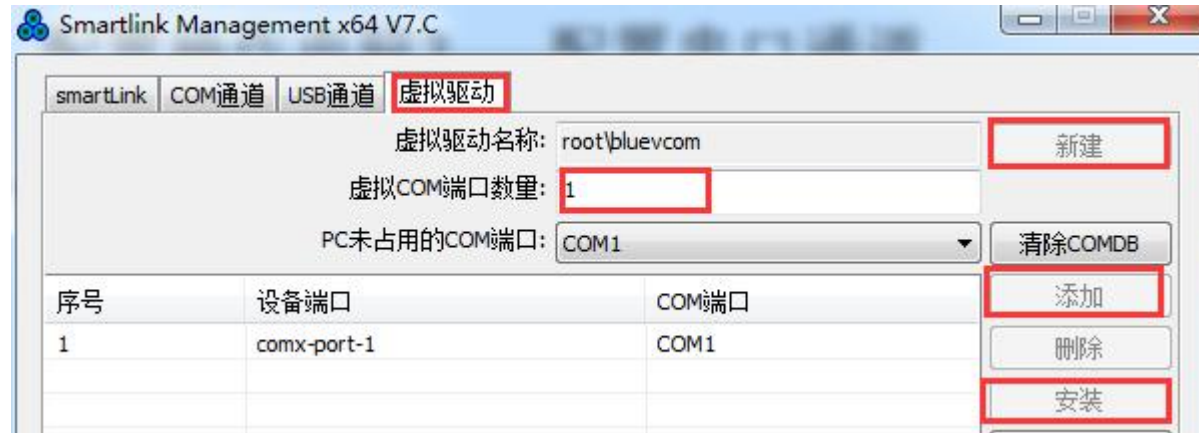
Smartlink Management x64 V7.C

smartLink | COM通道 | USB通道 | 虚拟驱动

虚拟驱动名称: root\bluevcom

新建

虚拟COM端口数量: 1

PC未占用的COM端口: COM1

清除COMDB

| 序号 | 设备端口 | COM端口 |
|---|---|---|
| 1 | comx-port-1 | COM1 |

添加

删除

安装